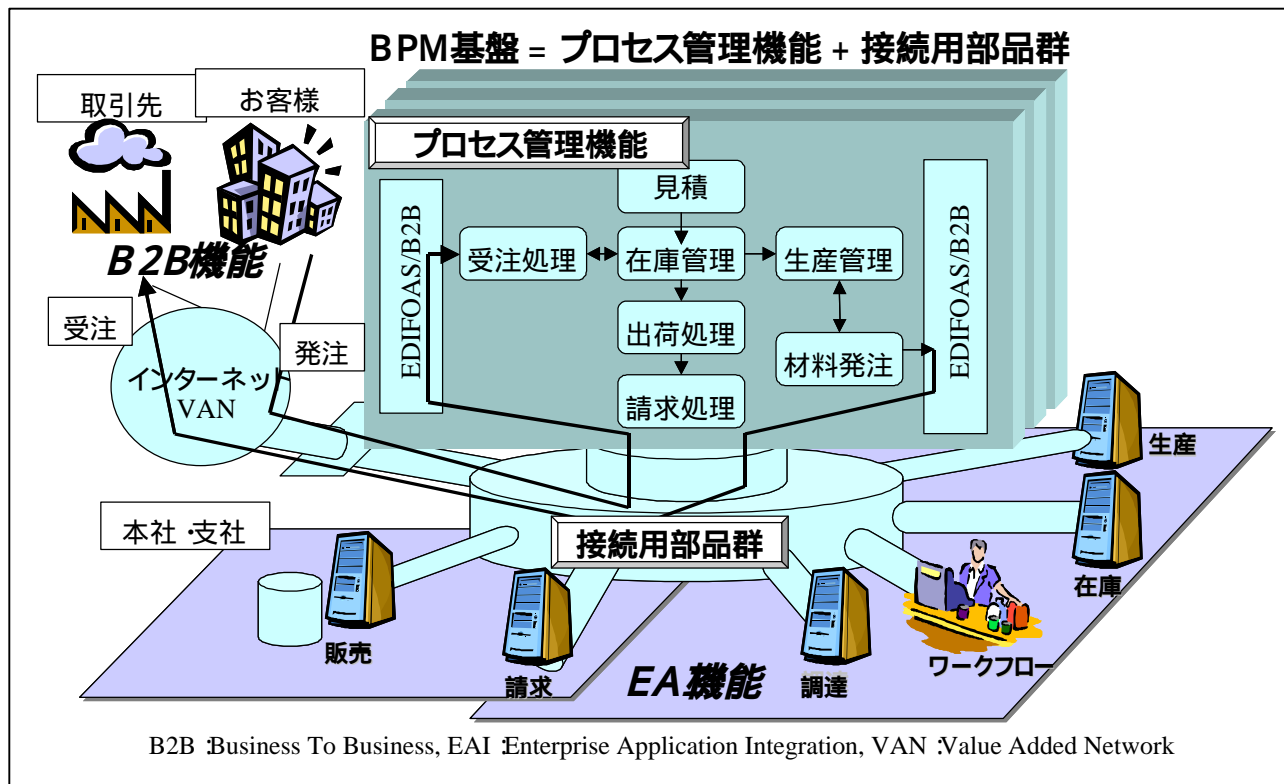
BPM基盤 = プロセス管理機能 + 接続用部品群

取引先

お客様

B2B機能

受注

発注

インターネット VAN

プロセス管理機能

EDIFOAS/B2B

見積

受注処理

在庫管理

生産管理

出荷処理

材料発注

請求処理

EDIFOAS/B2B

生産

在庫

本社・支社

接続用部品群

販売

請求

EA機能

調達

ワークフロー

B2B :Business To Business, EAI :Enterprise Application Integration, VAN :Value Added Network